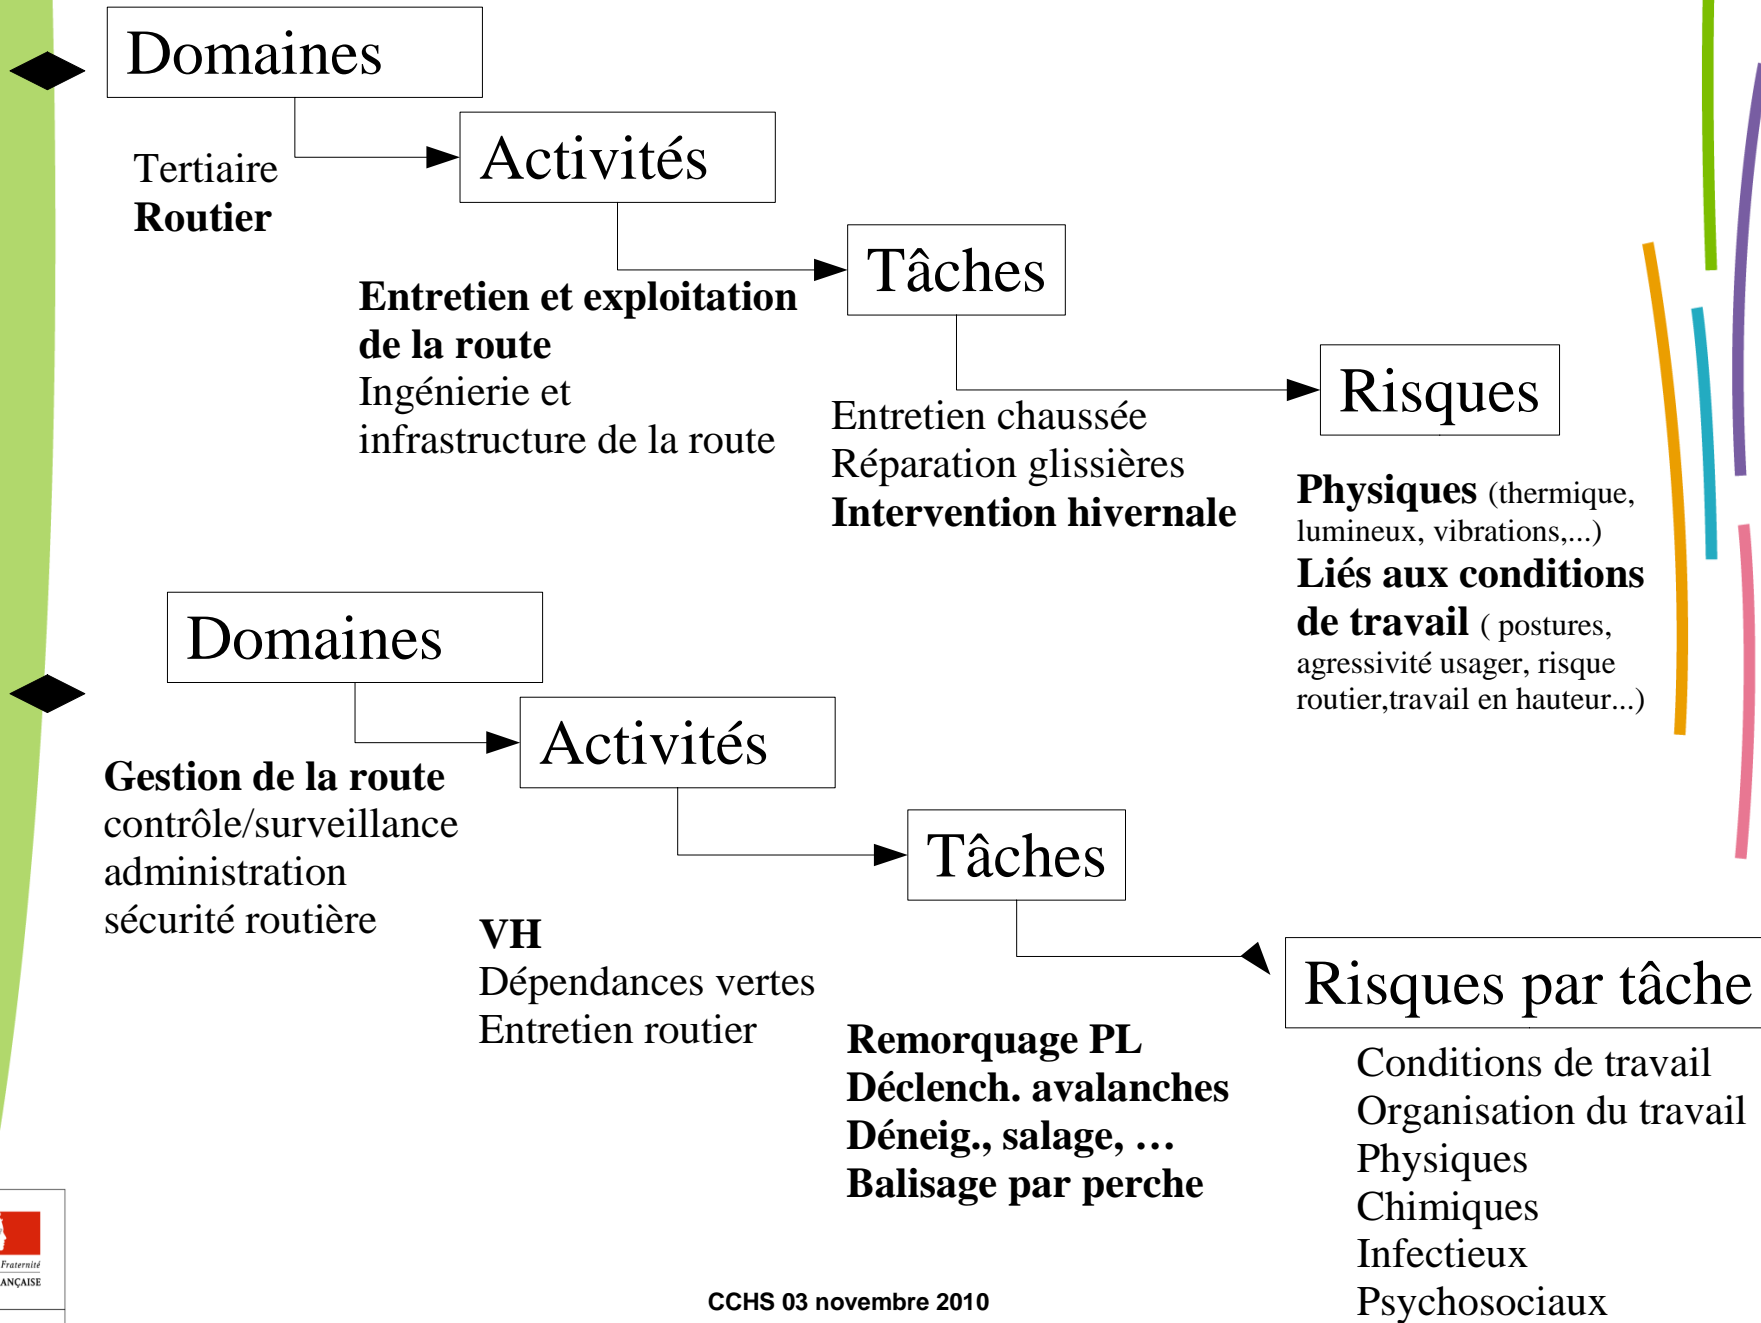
Domaines

Tertiaire
**Routier**

Activités

**Entretien et exploitation de la route**
Ingénierie et infrastructure de la route

Tâches

Entretien chaussée
Réparation glissières
**Intervention hivernale**

Risques

**Physiques** (thermique, lumineux, vibrations,...)
**Liés aux conditions de travail** ( postures, agressivité usager, risque routier,travail en hauteur...)

Domaines

**Gestion de la route**
contrôle/surveillance
administration
sécurité routière

Activités

**VH**
Dépendances vertes
Entretien routier

Tâches

**Remorquage PL**
**Déclench. avalanches**
**Déneig., salage, …**
**Balisage par perche**

Risques par tâche

Conditions de travail
Organisation du travail
Physiques
Chimiques
Infectieux
Psychosociaux

Fraternité
ANÇAISE

CCHS 03 novembre 2010